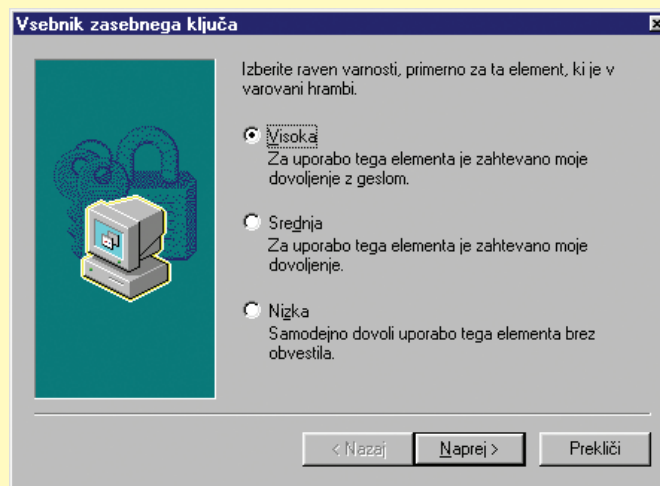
Vsebnik zasebnega ključa

Izberite raven varnosti, primerno za ta element, ki je v varovani hrambi.

Visoka
Za uporabo tega elementa je zahtevano moje dovoljenje z geslom.

Srednja
Za uporabo tega elementa je zahtevano moje dovoljenje.

Nizka
Samodejno dovoli uporabo tega elementa brez obvestila.

< Nazaj
Naprej >
Prekliči